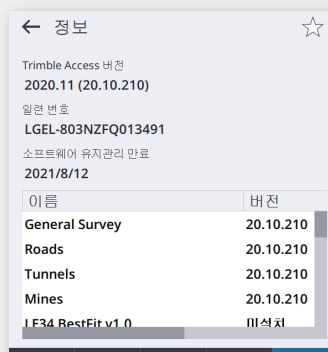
← 정보 ☆

Trimble Access 버전
2020.11 (20.10.210)

일련 번호
LGEL-803NZFQ013491

소프트웨어 유지관리 만료
2021/8/12

| 이름 | 버전 |
|---|---|
| General Survey | 20.10.210 |
| Roads | 20.10.210 |
| Tunnels | 20.10.210 |
| Mines | 20.10.210 |
| LF34 BestFit v1.0 | 미설치 |